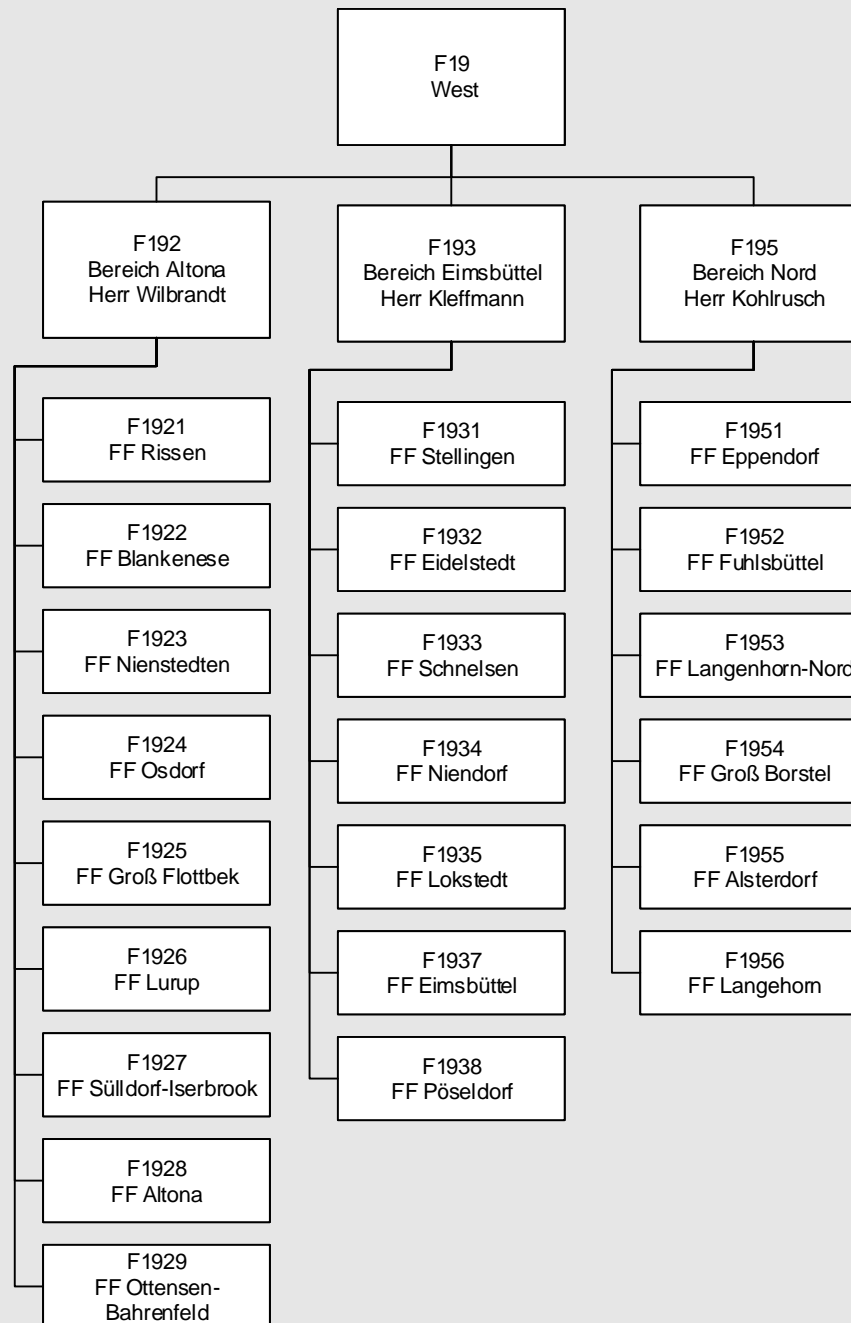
F19
West

F192
Bereich Altona
Herr Wilbrandt

F193
Bereich Eimsbüttel
Herr Kleffmann

F195
Bereich Nord
Herr Kohlrusch

F1921
FF Rissen

F1922
FF Blankenese

F1923
FF Nienstedten

F1924
FF Osdorf

F1925
FF Groß Flottbek

F1926
FF Lurup

F1927
FF Sülldorf-Iserbrook

F1928
FF Altona

F1929
FF Ottensen-Bahrenfeld

F1931
FF Stellingen

F1932
FF Eidelstedt

F1933
FF Schnelsen

F1934
FF Niendorf

F1935
FF Lokstedt

F1937
FF Eimsbüttel

F1938
FF Pöseldorf

F1951
FF Eppendorf

F1952
FF Fuhlsbüttel

F1953
FF Langenhorn-Nor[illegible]

F1954
FF Groß Borstel

F1955
FF Alsterdorf

F1956
FF Langehorn